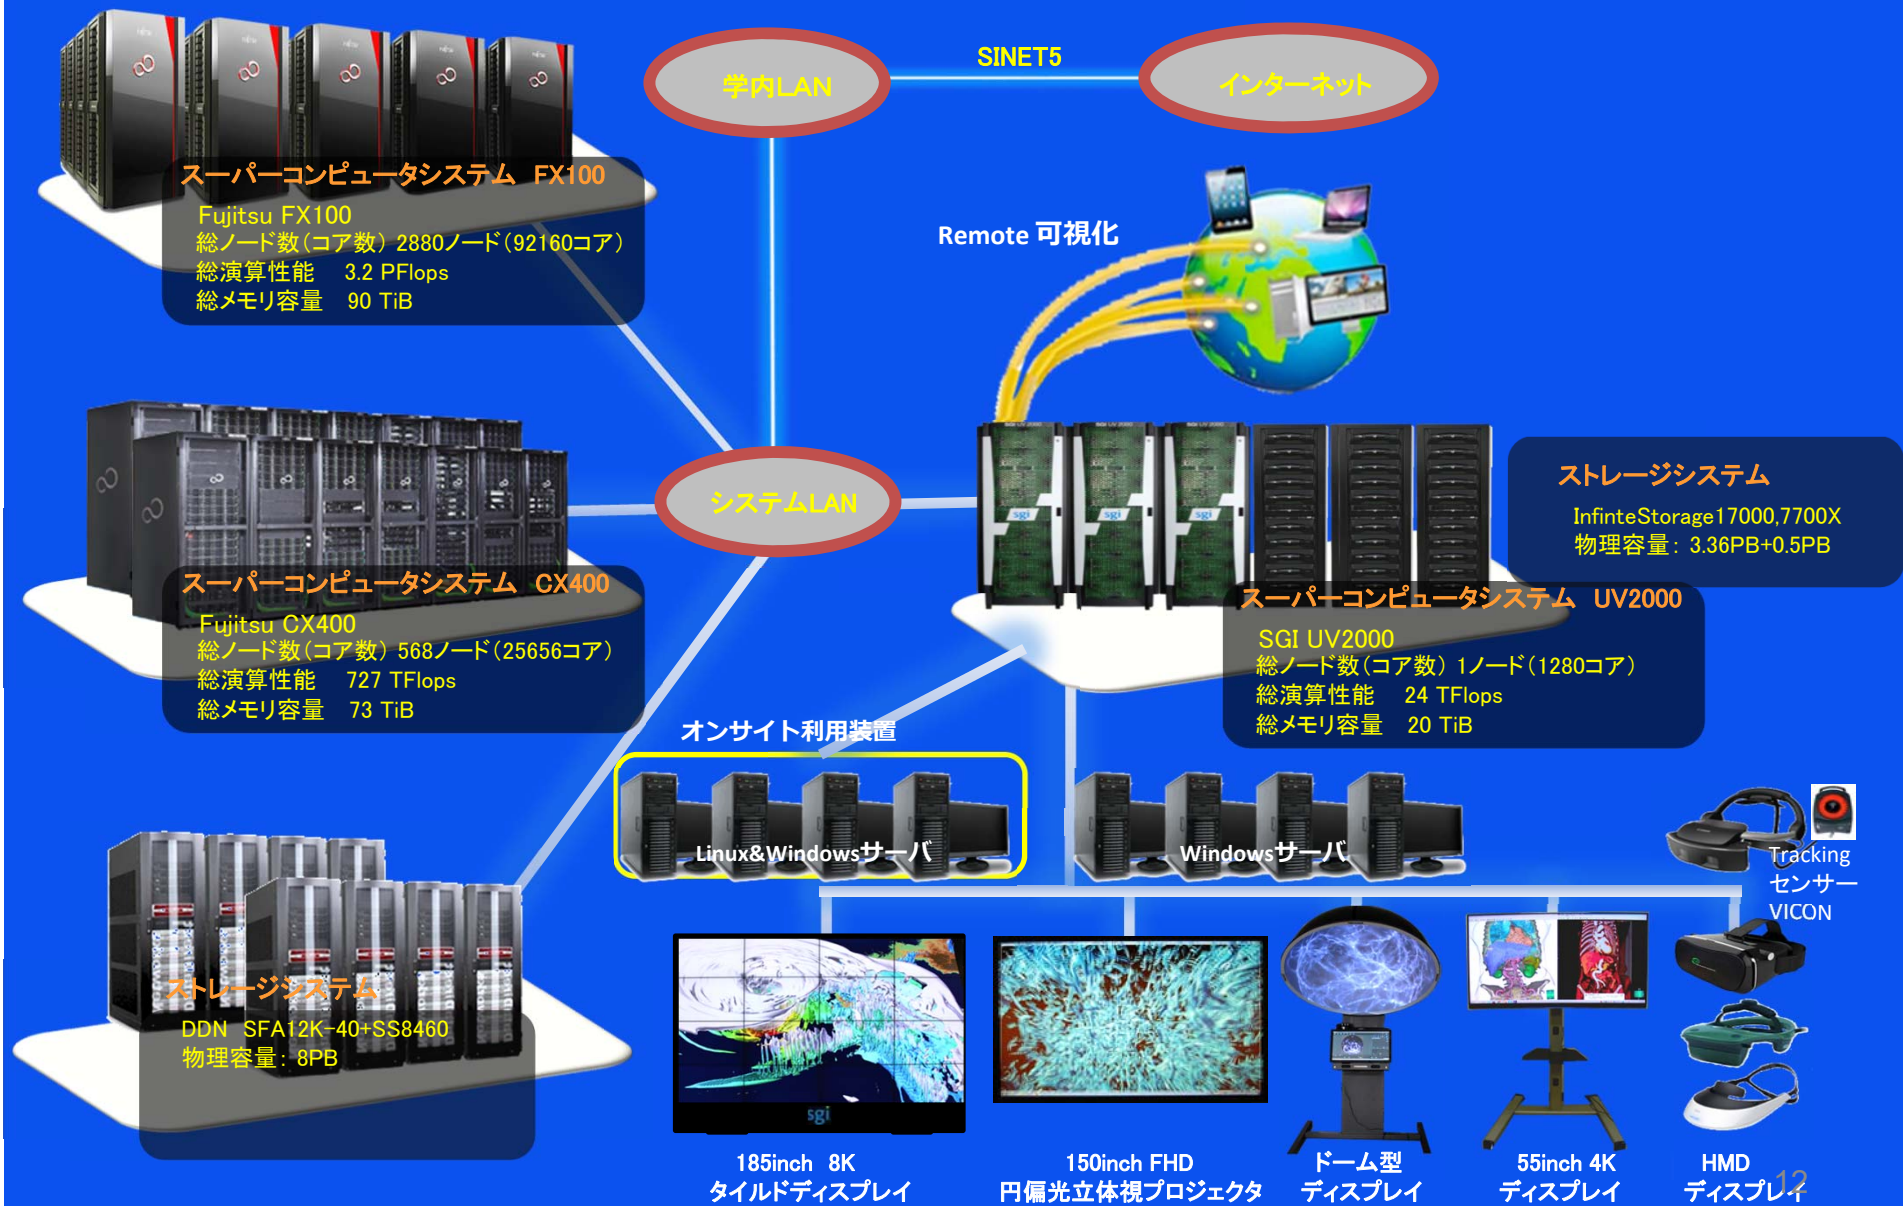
学内LAN

SINET5

インターネット

スーパーコンピュータシステム FX100
Fujitsu FX100
総ノード数（コア数） 2880ノード（92160コア）
総演算性能 3.2 PFlops
総メモリ容量 90 TiB

Remote 可視化

スーパーコンピュータシステム CX400
Fujitsu CX400
総ノード数（コア数） 568ノード（25656コア）
総演算性能 727 TFlops
総メモリ容量 73 TiB

システムLAN

ストレージシステム
InfinteStorage17000,7700X
物理容量：3.36PB+0.5PB

スーパーコンピュータシステム UV2000
SGI UV2000
総ノード数（コア数） 1ノード（1280コア）
総演算性能 24 TFlops
総メモリ容量 20 TiB

オンサイト利用装置

Linux&Windowsサーバ

Windowsサーバ

Tracking センサー VICON

ストレージシステム
DDN SFA12K-40+SS8460
物理容量：8PB

185inch 8K
タイルドディスプレイ

150inch FHD
円偏光立体視プロジェクタ

ドーム型
ディスプレイ

55inch 4K
ディスプレイ

HMD
ディスプレイ

12